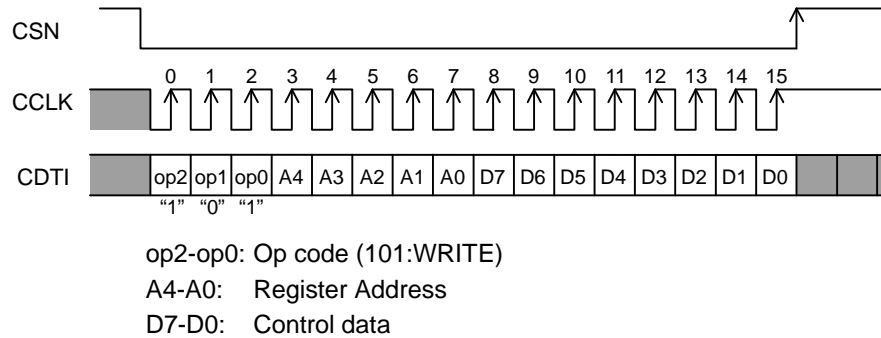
CSN

CCLK

0 1 2 3 4 5 6 7 8 9 10 11 12 13 14 15

CDTI

| op2 | op1 | op0 | A4 | A3 | A2 | A1 | A0 | D7 | D6 | D5 | D4 | D3 | D2 | D1 | D0 |
|---|---|---|---|---|---|---|---|---|---|---|---|---|---|---|---|

“1” “0” “1”

op2-op0: Op code (101:WRITE)

A4-A0: Register Address

D7-D0: Control data